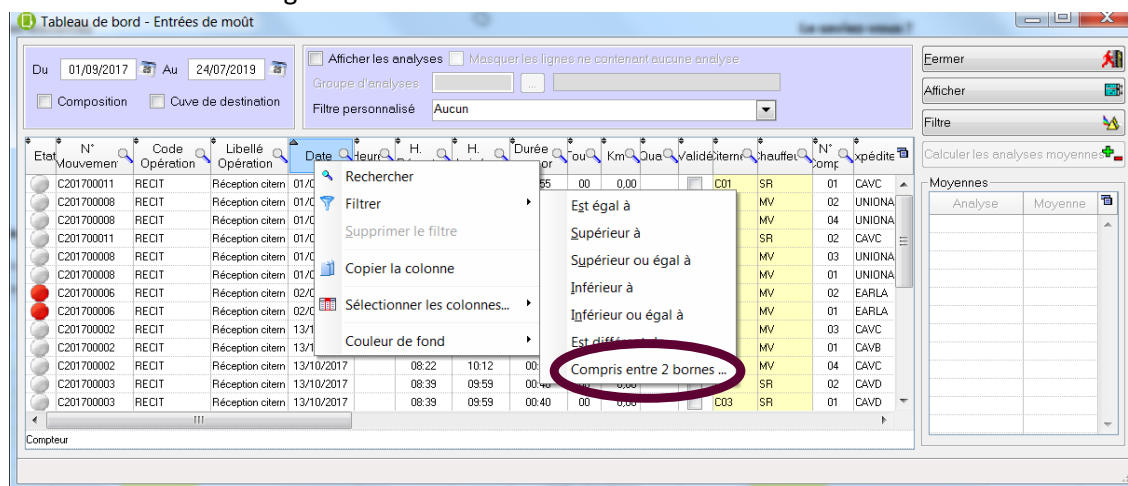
Tableau de bord - Entrées de moût

Du 01/09/2017 Au 24/07/2019

Composition
Cuve de destination

Afficher les analyses
Masquer les lignes ne contenant aucune analyse
Groupe d'analyses
Filtre personnalisé Aucun

Fermer
Afficher
Filtre
Calculer les analyses moyennes

Moyennes
| Analyse | Moyenne |
|---|---|

| Etat | N° Mouvemen | Code Opération | Libellé Opération | Date | Heur | H. | H. | Durée | ou | Km | Qua | Validé | iterne | hauffeu | N° Comp | xpédite |
|---|---|---|---|---|---|---|---|---|---|---|---|---|---|---|---|---|
| | C201700011 | RECIT | Réception citern | 01/0 | | | | 55 | 00 | 0,00 | | | C01 | SR | 01 | CAVC |
| | C201700008 | RECIT | Réception citern | 01/0 | | | | | | | | | | MV | 02 | UNIONA |
| | C201700008 | RECIT | Réception citern | 01/0 | | | | | | | | | | MV | 04 | UNIONA |
| | C201700011 | RECIT | Réception citern | 01/0 | | | | | | | | | | SR | 02 | CAVC |
| | C201700008 | RECIT | Réception citern | 01/0 | | | | | | | | | | MV | 03 | UNIONA |
| | C201700008 | RECIT | Réception citern | 01/0 | | | | | | | | | | MV | 01 | UNIONA |
| | C201700006 | RECIT | Réception citern | 02/0 | | | | | | | | | | MV | 02 | EARLA |
| | C201700006 | RECIT | Réception citern | 02/0 | | | | | | | | | | MV | 01 | EARLA |
| | C201700002 | RECIT | Réception citern | 13/1 | | | | | | | | | | MV | 03 | CAVC |
| | C201700002 | RECIT | Réception citern | 13/1 | | | | | | | | | | MV | 01 | CAVB |
| | C201700002 | RECIT | Réception citern | 13/10/2017 | | 08:22 | 10:12 | 00: | | | | | | MV | 04 | CAVC |
| | C201700003 | RECIT | Réception citern | 13/10/2017 | | 08:39 | 09:59 | 00:40 | | | | | | SR | 02 | CAVD |
| | C201700003 | RECIT | Réception citern | 13/10/2017 | | 08:39 | 09:59 | 00:40 | | 0,00 | | | C03 | SR | 01 | CAVD |

Rechercher
Filtrer
Supprimer le filtre
Copier la colonne
Sélectionner les colonnes...
Couleur de fond

Est égal à
Supérieur à
Supérieur ou égal à
Inférieur à
Inférieur ou égal à
Est différent de
Compris entre 2 bornes ...

Compteur